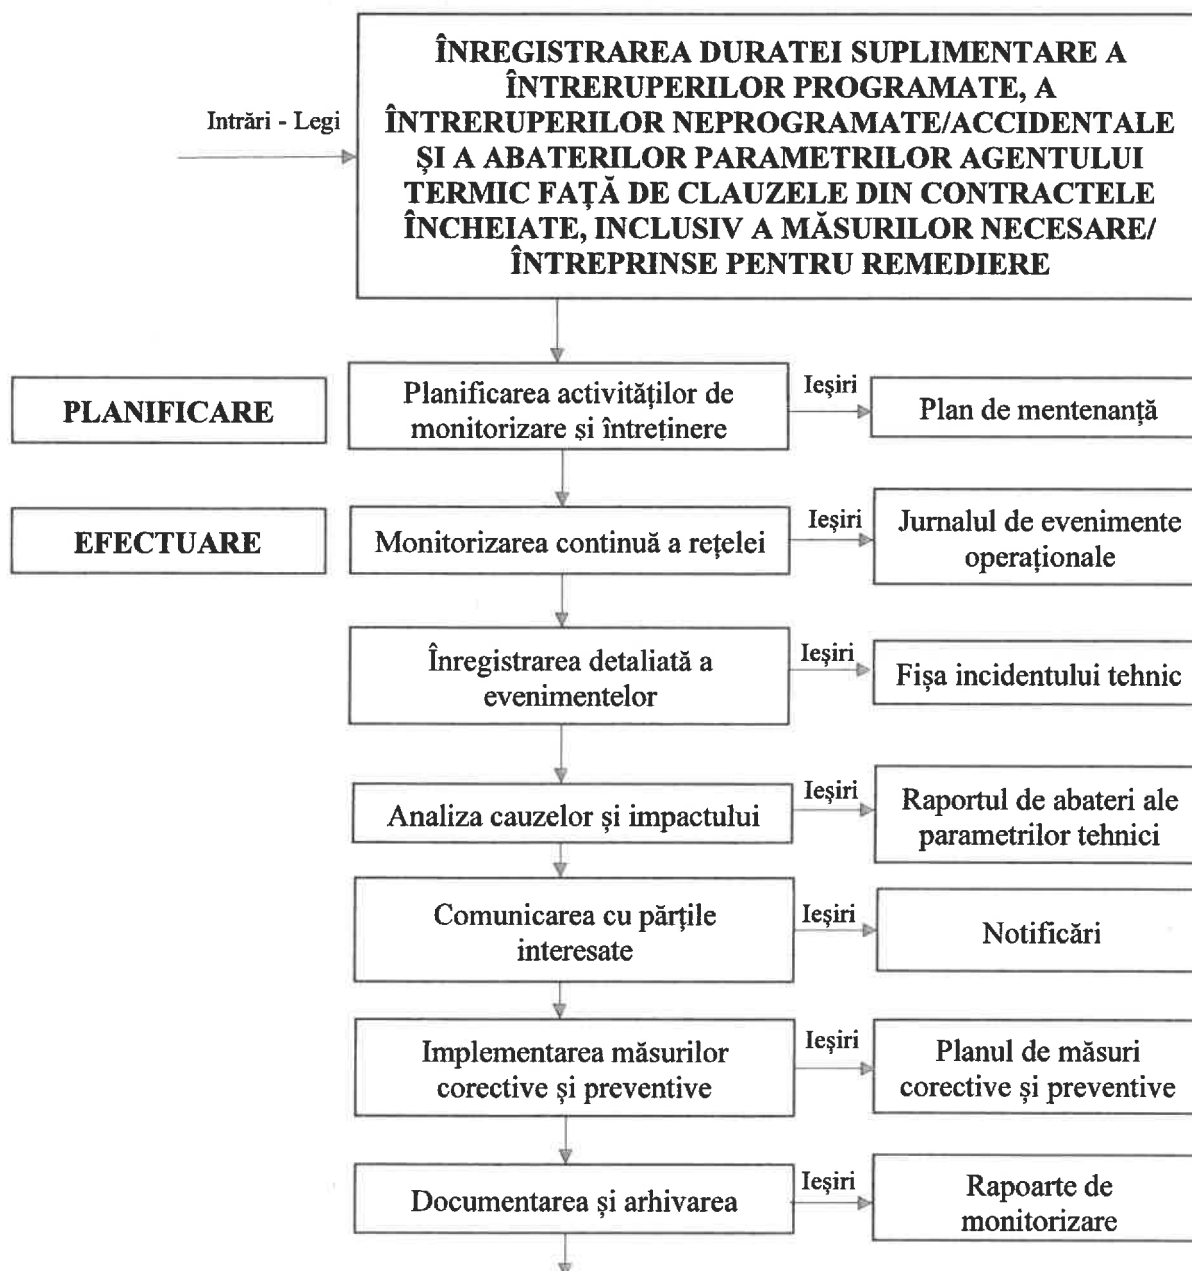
Intrări - Legi

ÎNREGISTRAREA DURATEI SUPLIMENTARE A ÎNTRERUPERILOR PROGRAMATE, A ÎNTRERUPERILOR NEPROGRAMATE/ACCIDENTALE ȘI A ABATERILOR PARAMETRILOR AGENTULUI TERMIC FAȚĂ DE CLAUZELE DIN CONTRACTELE ÎNCHEIATE, INCLUSIV A MĂSURILOR NECESARE/ ÎNTREPRINSE PENTRU REMEDIERE

PLANIFICARE

Planificarea activităților de monitorizare și întreținere

Ieşiri

Plan de mentenanță

EFECTUARE

Monitorizarea continuă a rețelei

Ieşiri

Jurnalul de evenimente operaționale

Înregistrarea detaliată a evenimentelor

Ieşiri

Fișa incidentului tehnic

Analiza cauzelor și impactului

Ieşiri

Raportul de abateri ale parametrilor tehnici

Comunicarea cu părțile interesate

Ieşiri

Notificări

Implementarea măsurilor corective și preventive

Ieşiri

Planul de măsuri corective și preventive

Documentarea și arhivarea

Ieşiri

Rapoarte de monitorizare